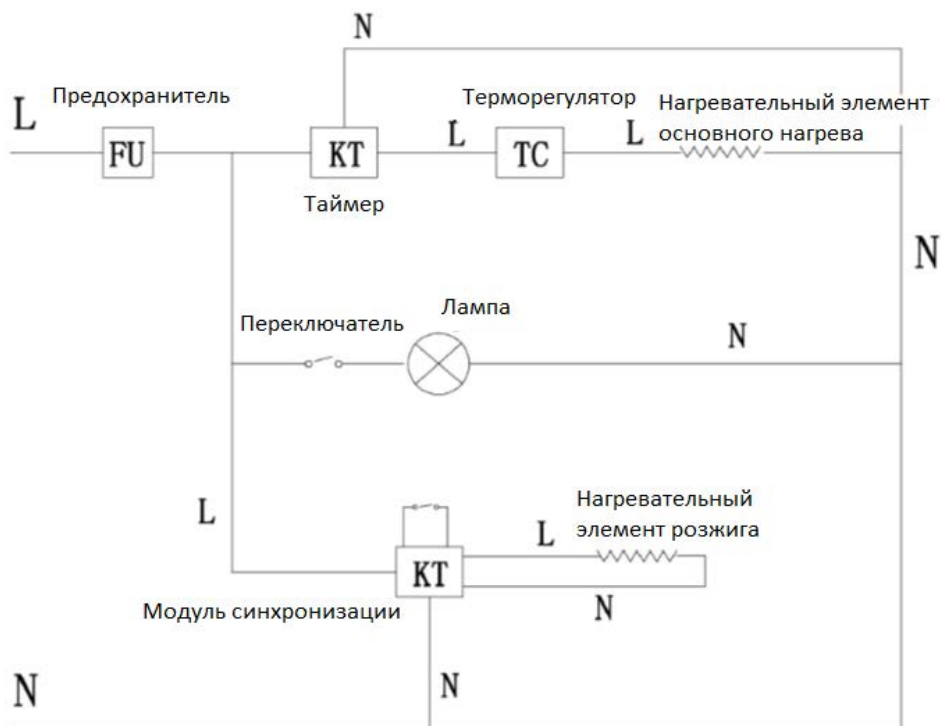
N

L

Предохранитель

FU

KT

Таймер

L

Терморегулятор

TC

L

Нагревательный элемент основного нагрева

N

Переключатель

Лампа

N

L

KT

Модуль синхронизации

L

Нагревательный элемент розжига

N

N

N